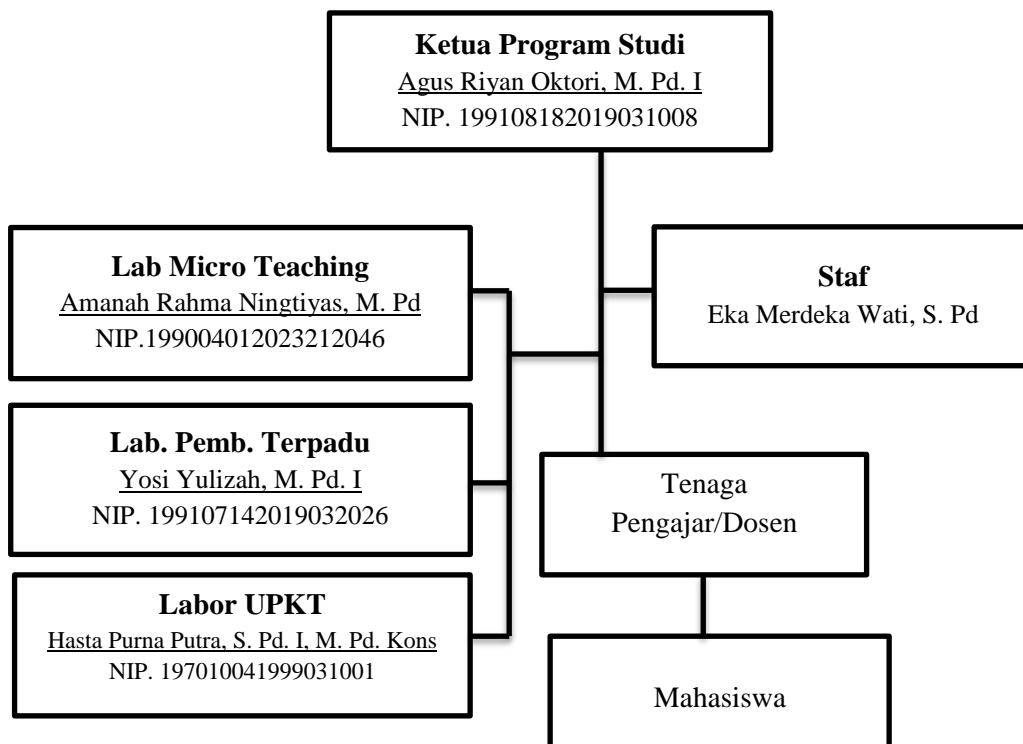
Ketua Program Studi
Agus Riyan Oktori, M. Pd. I
NIP. 199108182019031008

Lab Micro Teaching
Amanah Rahma Ningtiyas, M. Pd
NIP.199004012023212046

Staf
Eka Merdeka Wati, S. Pd

Lab. Pemb. Terpadu
Yosi Yulizah, M. Pd. I
NIP. 199107142019032026

Tenaga Pengajar/Dosen

Labor UPKT
Hasta Purna Putra, S. Pd. I, M. Pd. Kons
NIP. 197010041999031001

Mahasiswa